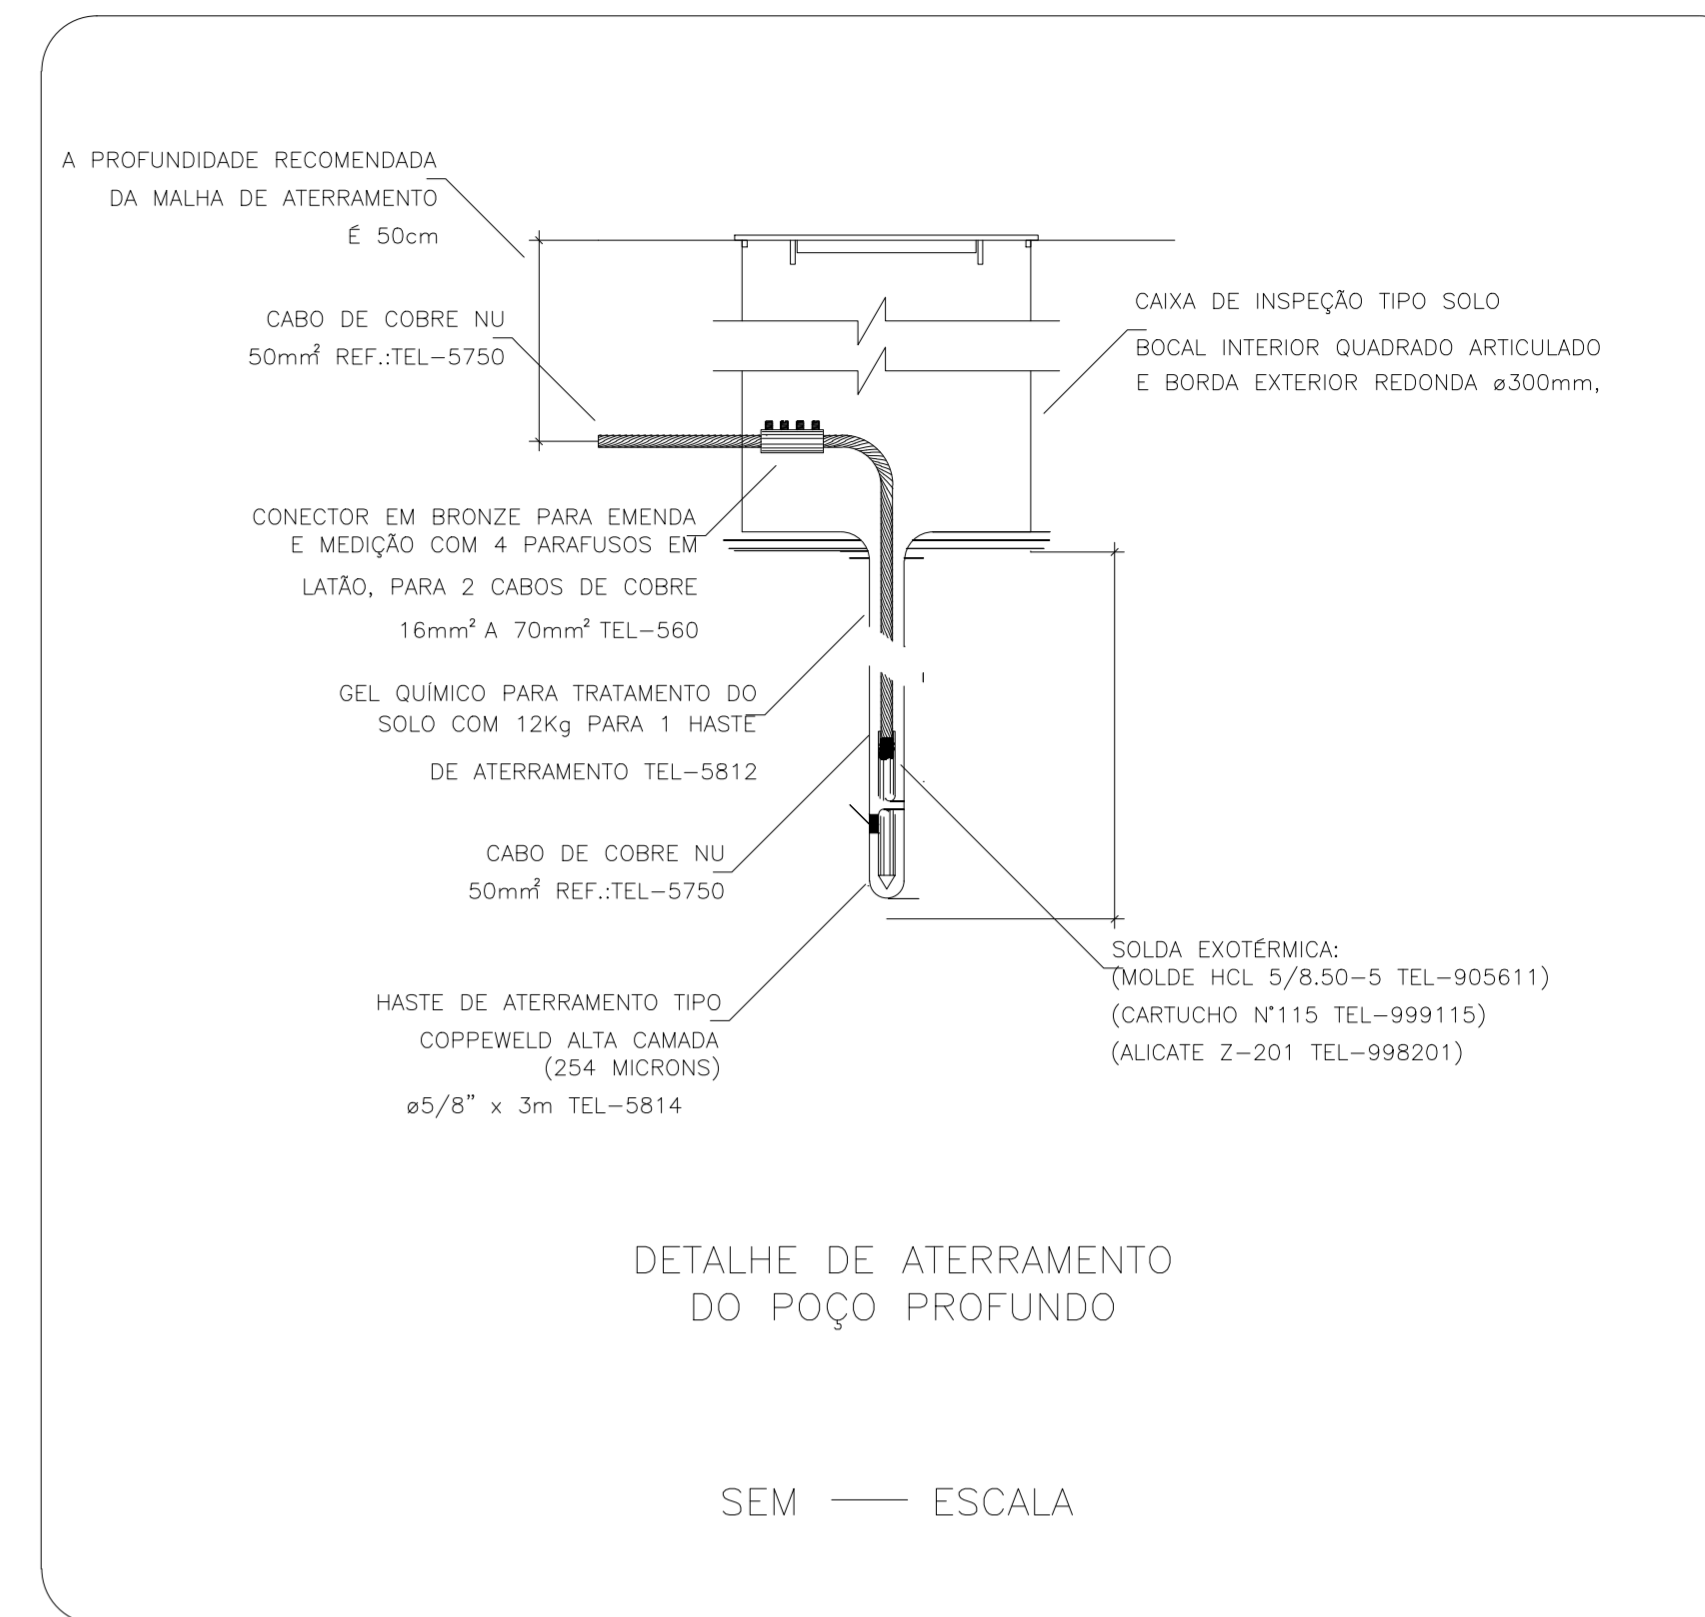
A PROFUNDIDADE RECOMENDADA DA MALHA DE ATERRAMENTO É 50cm

CABO DE COBRE NU $50mm^2$ REF.:TEL-5750

CAIXA DE INSPEÇÃO TIPO SOLO

BOCAL INTERIOR QUADRADO ARTICULADO E BORDA EXTERIOR REDONDA ø300mm,

CONECTOR EM BRONZE PARA EMENDA E MEDIÇÃO COM 4 PARAFUSOS EM LATÃO, PARA 2 CABOS DE COBRE $16mm^2$ A $70mm^2$ TEL-560

GEL QUÍMICO PARA TRATAMENTO DO SOLO COM 12Kg PARA 1 HASTE DE ATERRAMENTO TEL-5812

CABO DE COBRE NU $50mm^2$ REF.:TEL-5750

SOLDA EXOTÉRMICA:
(MOLDE HCL 5/8.50-5 TEL-905611)
(CARTUCHO N°115 TEL-999115)
(ALICATE Z-201 TEL-998201)

HASTE DE ATERRAMENTO TIPO COPPEWELD ALTA CAMADA (254 MICRONS) ø5/8" x 3m TEL-5814

DETALHE DE ATERRAMENTO
DO POÇO PROFUNDO

SEM —— ESCALA